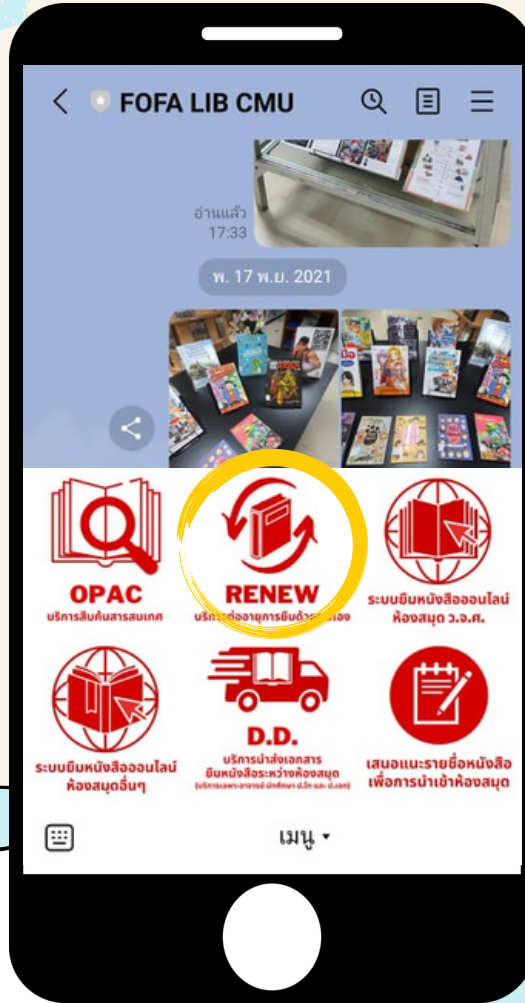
FOFA LIB CMU

อ่านแล้ว
17:33

พ. 17 พ.ย. 2021

OPAC
บริการสืบค้นสารสนเทศ

RENEW
บริการต่ออายุการยืมด้วย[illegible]เอง

ระบบยืมหนังสือออนไลน์
ห้องสมุด ว.จ.ศ.

ระบบยืมหนังสือออนไลน์
ห้องสมุดอื่นๆ

D.D.
บริการนำส่งเอกสาร
ยืมหนังสือระหว่างห้องสมุด
(บริการเฉพาะอาจารย์ นักศึกษา ป.โท และ ป.เอก)

เสนอแนะรายชื่อหนังสือ
เพื่อการนำเข้าห้องสมุด

เมนู ▾